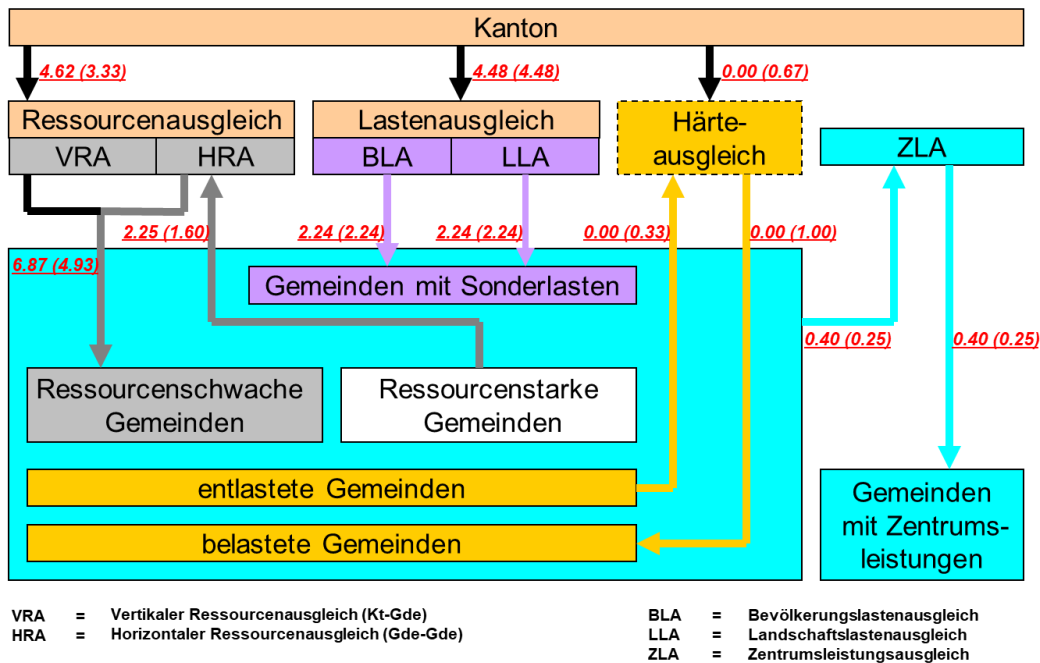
Kanton

4.62 (3.33)

4.48 (4.48)

0.00 (0.67)

Ressourcenausgleich

VRA

HRA

Lastenausgleich

BLA

LLA

Härteausgleich

ZLA

2.25 (1.60)

2.24 (2.24)

2.24 (2.24)

0.00 (0.33)

0.00 (1.00)

6.87 (4.93)

Gemeinden mit Sonderlasten

0.40 (0.25)

0.40 (0.25)

Ressourcenschwache Gemeinden

Ressourcenstarke Gemeinden

entlastete Gemeinden

belastete Gemeinden

Gemeinden mit Zentrumsleistungen

| VRA | = | Vertikaler Ressourcenausgleich (Kt-Gde) |
|---|---|---|
| HRA | = | Horizontaler Ressourcenausgleich (Gde-Gde) |

| BLA | = | Bevölkerungslastenausgleich |
|---|---|---|
| LLA | = | Landschaftslastenausgleich |
| ZLA | = | Zentrumsleistungsausgleich |